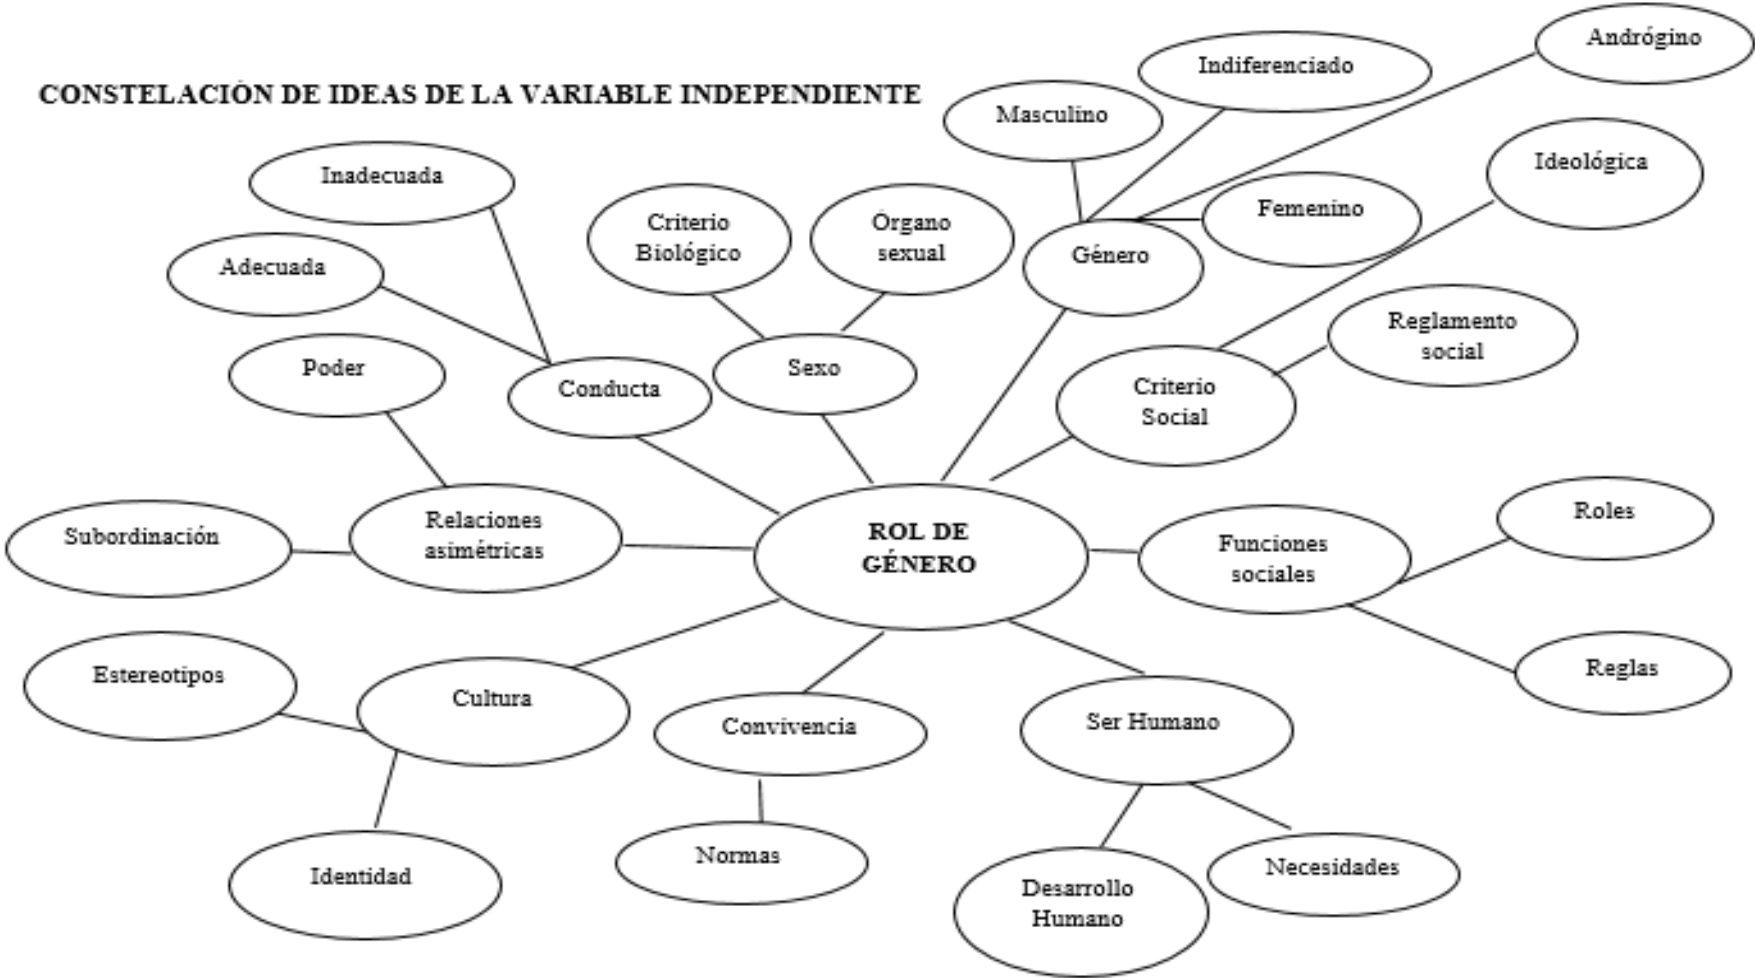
CONSTELACIÒN DE IDEAS DE LA VARIABLE INDEPENDIENTE

ROL DE GÉNERO

Conducta
Adecuada
Inadecuada

Sexo
Criterio Biológico
Órgano sexual

Género
Masculino
Indiferenciado
Andrógino
Femenino

Criterio Social
Ideológica
Reglamento social

Funciones sociales
Roles
Reglas

Ser Humano
Necesidades
Desarrollo Humano

Convivencia
Normas

Cultura
Estereotipos
Identidad

Relaciones asimétricas
Poder
Subordinación